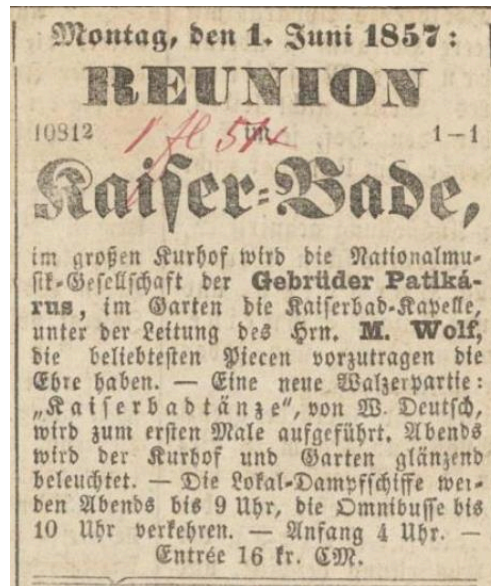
Montag, den 1. Juni 1857:

REUNION

10312 1 fl 54 im 1—1

Kaiser=Bade,

im großen Kurhof wird die Nationalmusik-Gesellschaft der Gebrüder Patkárus, im Garten die Kaiserbad-Kapelle, unter der Leitung des Hrn. M. Wolf, die beliebtesten Piecen vorzutragen die Ehre haben. — Eine neue Walzerpartie: „Kaiserbadtänze", von W. Deutsch, wird zum ersten Male aufgeführt. Abends wird der Kurhof und Garten glänzend beleuchtet. — Die Lokal-Dampfschiffe werden Abends bis 9 Uhr, die Omnibusse bis 10 Uhr verkehren. — Anfang 4 Uhr. — Entrée 16 kr. CM.